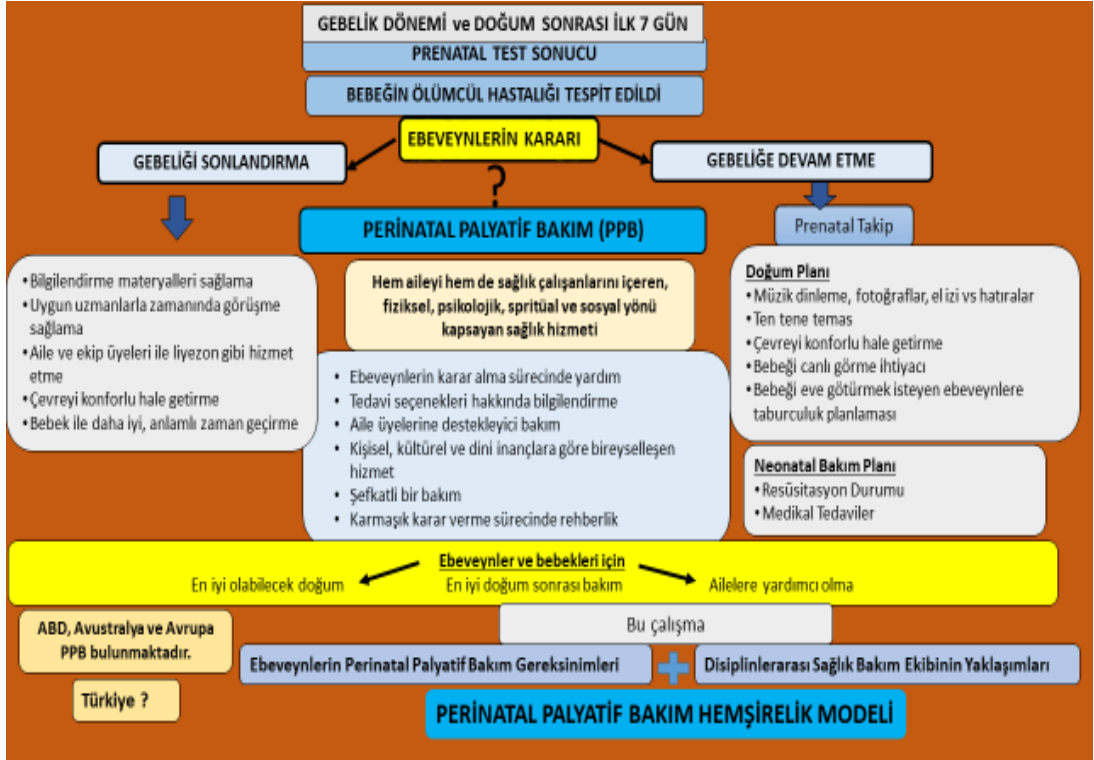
GEBELİK DÖNEMİ ve DOĞUM SONRASI İLK 7 GÜN

PRENATAL TEST SONUCU

BEBEĞİN ÖLÜMCÜL HASTALIĞI TESPİT EDİLDİ

EBEVEYNLERİN KARARI

GEBELİĞİ SONLANDIRMA

GEBELİĞE DEVAM ETME

?

PERİNATAL PALYATİF BAKIM (PPB)

Prenatal Takip

• Bilgilendirme materyalleri sağlama
• Uygun uzmanlarla zamanında görüşme sağlama
• Aile ve ekip üyeleri ile liyezon gibi hizmet etme
• Çevreyi konforlu hale getirme
• Bebek ile daha iyi, anlamlı zaman geçirme

Hem aileyi hem de sağlık çalışanlarını içeren, fiziksel, psikolojik, spritüal ve sosyal yönü kapsayan sağlık hizmeti

• Ebeveynlerin karar alma sürecinde yardım
• Tedavi seçenekleri hakkında bilgilendirme
• Aile üyelerine destekleyici bakım
• Kişisel, kültürel ve dini inançlara göre bireyselleşen hizmet
• Şefkatli bir bakım
• Karmaşık karar verme sürecinde rehberlik

Doğum Planı
• Müzik dinleme, fotoğraflar, el izi vs hatıralar
• Ten tene temas
• Çevreyi konforlu hale getirme
• Bebeği canlı görme ihtiyacı
• Bebeği eve götürmek isteyen ebeveynlere taburculuk planlaması

Neonatal Bakım Planı
• Resüsitasyon Durumu
• Medikal Tedaviler

Ebeveynler ve bebekleri için
En iyi olabilecek doğum
En iyi doğum sonrası bakım
Ailelere yardımcı olma

ABD, Avustralya ve Avrupa PPB bulunmaktadır.

Türkiye ?

Bu çalışma

Ebeveynlerin Perinatal Palyatif Bakım Gereksinimleri

Disiplinlerarası Sağlık Bakım Ekibinin Yaklaşımları

PERİNATAL PALYATİF BAKIM HEMŞİRELİK MODELİ